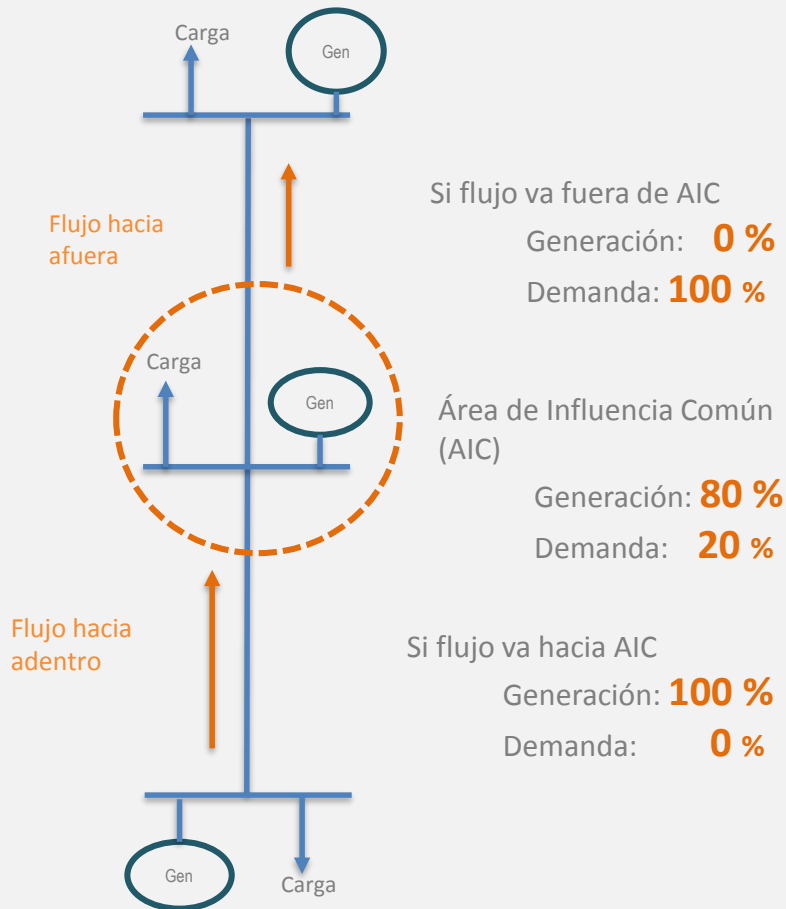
Carga

Gen

Flujo hacia afuera

Si flujo va fuera de AIC

Generación: 0 %

Demanda: 100 %

Carga

Gen

Área de Influencia Común (AIC)

Generación: 80 %

Demanda: 20 %

Flujo hacia adentro

Si flujo va hacia AIC

Generación: 100 %

Demanda: 0 %

Gen

Carga